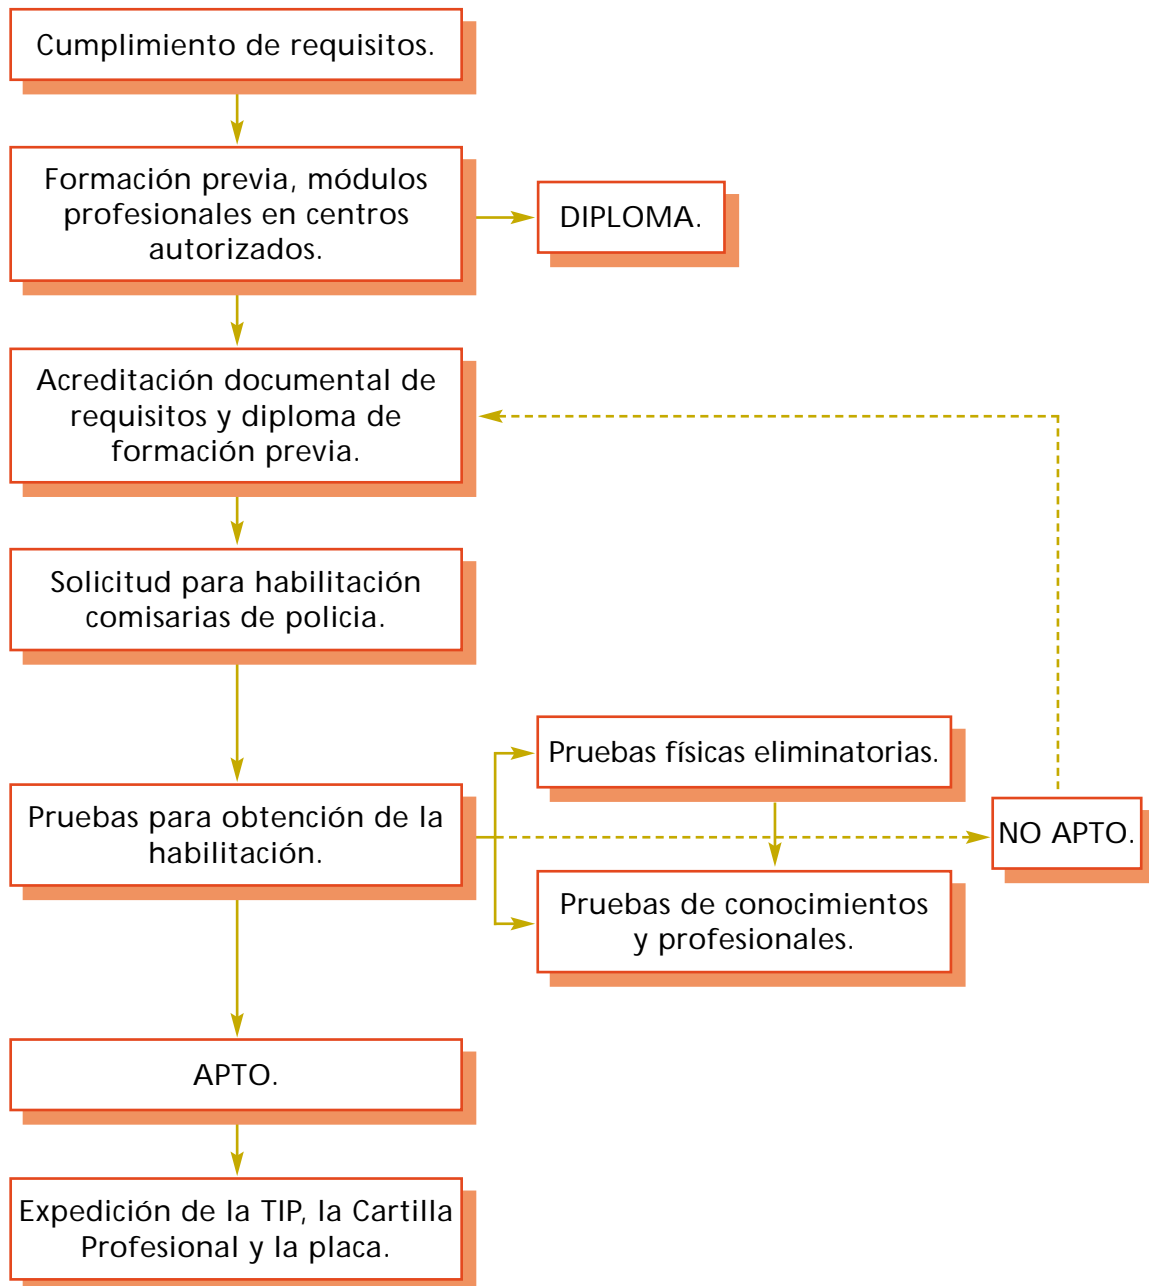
Cumplimiento de requisitos.

Formación previa, módulos profesionales en centros autorizados.

DIPLOMA.

Acreditación documental de requisitos y diploma de formación previa.

Solicitud para habilitación comisarias de policia.

Pruebas para obtención de la habilitación.

Pruebas físicas eliminatorias.

Pruebas de conocimientos y profesionales.

NO APTO.

APTO.

Expedición de la TIP, la Cartilla Profesional y la placa.